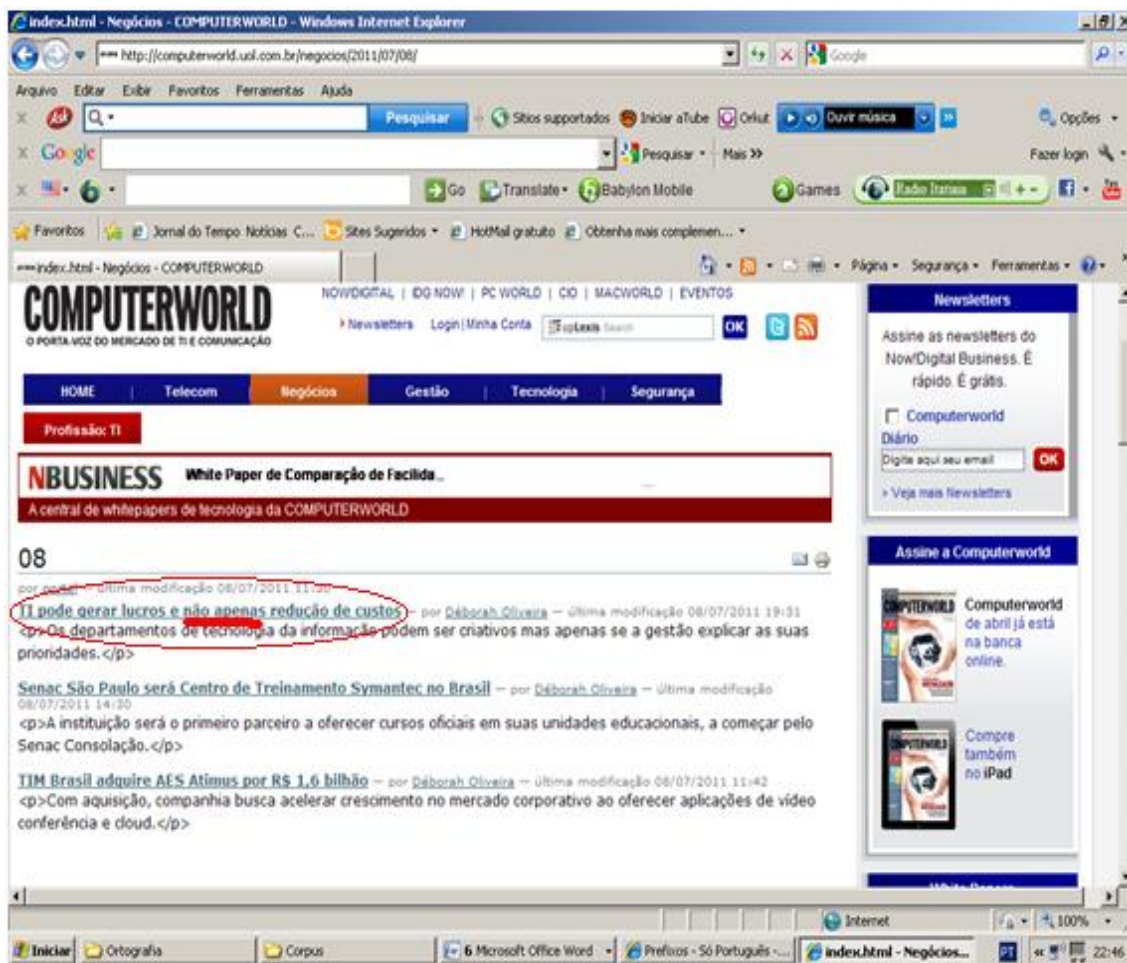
index.html - Negócios - COMPUTERWORLD - Windows Internet Explorer

http://computerworld.uol.com.br/negocios/2011/07/08/

Google

Arquivo Editar Exibir Favoritos Ferramentas Ajuda

Pesquisar Sitios suportados Iniciar aTube Orkut Ouvir música Opções

Google Pesquisar Mais » Fazer login

Go Translate Babylon Mobile Games Radio Itanaa

Favoritos Jornal do Tempo Notícias C... Sites Sugeridos HotMail gratuito Obtenha mais complemen...

index.html - Negócios - COMPUTERWORLD

Página Segurança Ferramentas

COMPUTERWORLD
O PORTA-VOZ DO MERCADO DE TI E COMUNICAÇÃO

NOWDIGITAL | IDG NOW! | PC WORLD | CIO | MACWORLD | EVENTOS

Newsletters Login | Minha Conta OK

HOME | Telecom | Negócios | Gestão | Tecnologia | Segurança

Profissão: TI

NBUSINESS White Paper de Comparação de Facilida...

A central de whitepapers de tecnologia da COMPUTERWORLD

08

por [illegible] — última modificação 08/07/2011 11:30

TI pode gerar lucros e não apenas redução de custos — por Déborah Oliveira — última modificação 08/07/2011 19:31
<p>Os departamentos de tecnologia da informação podem ser criativos mas apenas se a gestão explicar as suas prioridades.</p>

Senac São Paulo será Centro de Treinamento Symantec no Brasil — por Déborah Oliveira — última modificação 08/07/2011 14:30
<p>A instituição será o primeiro parceiro a oferecer cursos oficiais em suas unidades educacionais, a começar pelo Senac Consolação.</p>

TIM Brasil adquire AES Atimus por R$ 1,6 bilhão — por Déborah Oliveira — última modificação 08/07/2011 11:42
<p>Com aquisição, companhia busca acelerar crescimento no mercado corporativo ao oferecer aplicações de vídeo conferência e cloud.</p>

Newsletters

Assine as newsletters do Now!Digital Business. É rápido. É grátis.

Computerworld Diário

Digite aqui seu email OK

> Veja mais Newsletters

Assine a Computerworld

Computerworld de abril já está na banca online.

Compre também no iPad

Internet 100%

Iniciar Ortografia Corpus 6 Microsoft Office Word Prefixos - Só Português -... index.html - Negócios... 22:46